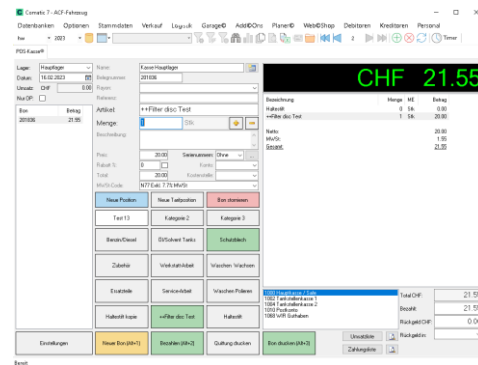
Comatic 7 - ACF-Fahrzeug

Datenbanken Optionen Stammdaten Verkauf Logistik Garage© AddOOns Planer© WebShop Debitoren Kreditoren Personal

fee 2023

POS Kasse

Lager: Hauptlager
Datum: 16.02.2023
Umsatz: CHF 0.00
Nur OP:

| Bon | Betrag |
|---|---|
| 201606 | 21.55 |

Name: Kasse Hauptlager
Belegnummer: 201606
Rayon:
Referenz:
Artikel: ++Filter disc Test
Menge: 1 Stk
Beschreibung:
Preis: 20.00 Seriennummer: Ohne
Rabatt %: 0 Konto:
Total: 20.00 Kostenstelle:
MWSt-Code: N77 Exkl. 7.7% MwSt

Neue Position | Neue Textposition | Bon stornieren
Test 13 | Kategorie 2 | Kategorie 3
Benzin/Diesel | Öl/Solvent Tanks | Schutzblech
Zubehör | Werkstatt Arbeit | Waschen Wachsen
Ersatzteile | Service Arbeit | Waschen Polieren
Halteshift topie | ++Filter disc Test | Haltetilt

CHF 21.55

| Bezeichnung | Menge | ME | Betrag |
|---|---|---|---|
| Haltetilt | 0 | Stk | 0.00 |
| ++Filter disc Test | 1 | Stk | 20.00 |

Netto: 20.00
MwSt: 1.55
Gesamt: 21.55

1000 Hauptkasse / Safe
1002 Faktrollenkasse 1
1004 Faktrollenkasse 2
1010 Postkonto
1060 WIR Guthaben

Total CHF: 21.55
Bezahlt: 21.55
Rückgeld CHF: 0.00
Rückgeld in:

Einstellungen | Neuer Bon (Alt+1) | Bezahlen (Alt+2) | Quittung drucken | Bon drucken (Alt+3) | Umsatzliste | Zahlungsliste

Bereit